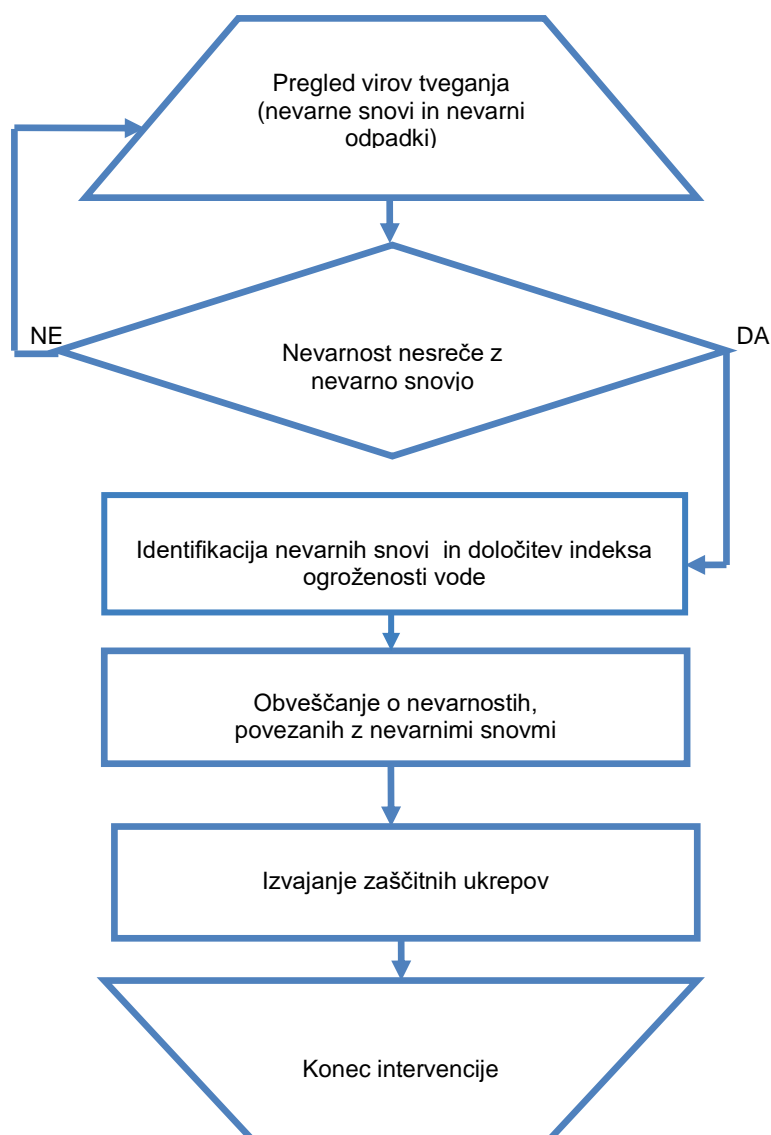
Pregled virov tveganja (nevarne snovi in nevarni odpadki)

NE

Nevarnost nesreče z nevarno snovjo

DA

Identifikacija nevarnih snovi in določitev indeksa ogroženosti vode

Obveščanje o nevarnostih, povezanih z nevarnimi snovmi

Izvajanje zaščitnih ukrepov

Konec intervencije